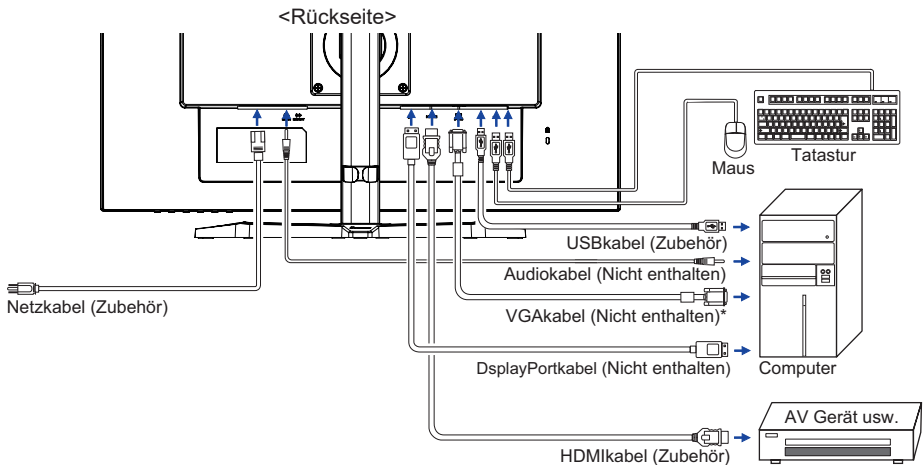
<Rückseite>

Maus

Tatastur

USBkabel (Zubehör)

Audiokabel (Nicht enthalten)

Netzkabel (Zubehör)

VGAkabel (Nicht enthalten)*

DsplayPortkabel (Nicht enthalten)

Computer

AV Gerät usw.

HDMIkabel (Zubehör)